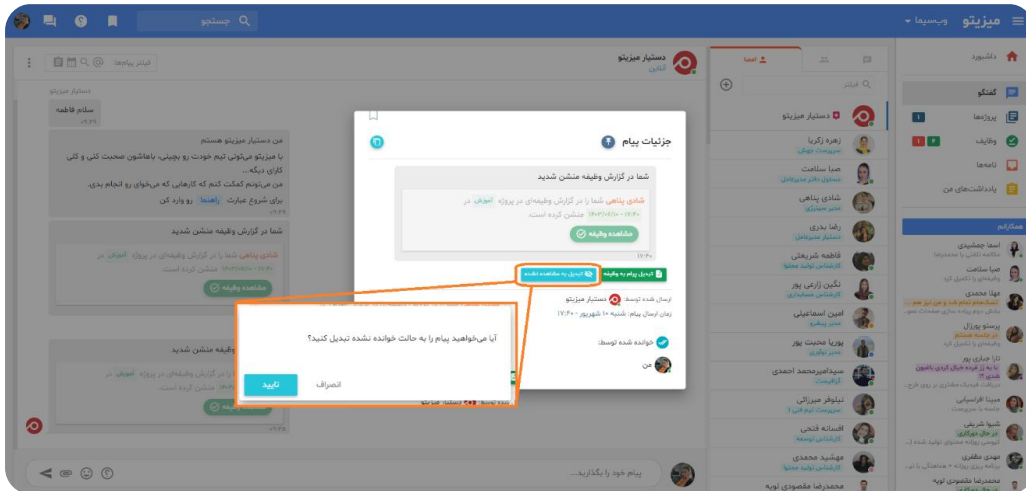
میزیتو وب‌سیما
جستجو
داشبورد
گفتگو
پروژه‌ها
وظایف
نامه‌ها
یادداشت‌های من
همکارانم
اسما جمشیدی
صبا سلامت
مهتا محمدی
پرستو پورزال
نازا جباری پور
مینا افراسیابی
شیوا شریفی
مهدی مظفری
محمدرضا مقصودی توپه
افراد
فیلتر
دستیار میزیتو
زهره زکریا
صبا سلامت
شادی پناهی
رضا بدری
فاطمه شریعتی
نگین زارعی پور
امین اسماعیلی
پوریا محبت پور
سیدامیرمحمد احمدی
نیلوفر میرزائی
افسانه فتحی
مهشید محمدی
محمدرضا مقصودی توپه
دستیار میزیتو
آنلاین
فیلتر پیام‌ها
سلام فاطمه
من دستیار میزیتو هستم
با میزیتو می‌تونی تیم خودت رو بچینی، باهاشون صحبت کنی و کلی کارای دیگه...
من می‌تونم کمک کنم که کارهایی که می‌خوای رو انجام بدی.
برای شروع عبارت راهنما رو وارد کن
شما در گزارش وظیفه منشن شدید
شادی پناهی شما را در گزارش وظیفه‌ای در پروژه آموزش در ۱۴۰۲/۰۶/۱۰ - ۱۷:۴۰ منشن کرده است.
مشاهده وظیفه
جزئیات پیام
شما در گزارش وظیفه منشن شدید
شادی پناهی شما را در گزارش وظیفه‌ای در پروژه آموزش در ۱۴۰۲/۰۶/۱۰ - ۱۷:۴۰ منشن کرده است.
مشاهده وظیفه
۱۷:۴۰
کپی پیام به وظیفه
تبدیل به مشاهده نشده
ارسال شده توسط: دستیار میزیتو
زمان ارسال پیام: شنبه ۱۰ شهریور - ۱۷:۴۰
خوانده شده توسط:
من
آیا می‌خواهید پیام را به حالت خوانده نشده تبدیل کنید؟
انصراف
تایید
پیام خود را بگذارید...